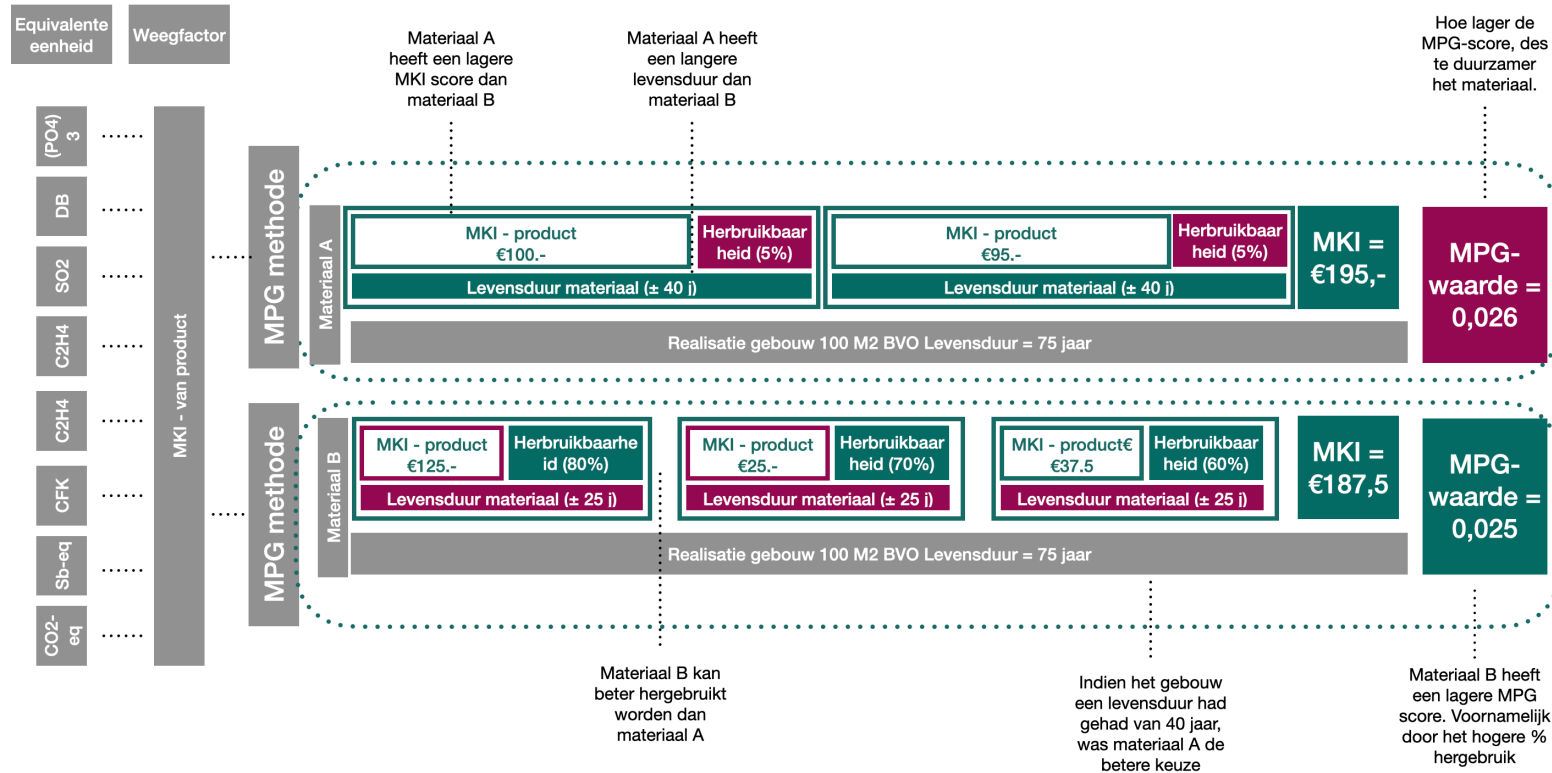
Equivalente eenheid

Weegfactor

Materiaal A heeft een lagere MKI score dan materiaal B

Materiaal A heeft een langere levensduur dan materiaal B

Hoe lager de MPG-score, des te duurzamer het materiaal.

(PO4) 3

DB

SO2

C2H4

C2H4

CFK

Sb-eq

CO2-eq

MKI - van product

MPG methode

Materiaal A

MKI - product €100.-

Herbruikbaar heid (5%)

MKI - product €95.-

Herbruikbaar heid (5%)

Levensduur materiaal (± 40 j)

Levensduur materiaal (± 40 j)

MKI = €195,-

MPG-waarde = 0,026

Realisatie gebouw 100 M2 BVO Levensduur = 75 jaar

MPG methode

Materiaal B

MKI - product €125.-

Herbruikbaarhe id (80%)

MKI - product €25.-

Herbruikbaar heid (70%)

MKI - product€ €37.5

Herbruikbaar heid (60%)

Levensduur materiaal (± 25 j)

Levensduur materiaal (± 25 j)

Levensduur materiaal (± 25 j)

MKI = €187,5

MPG-waarde = 0,025

Realisatie gebouw 100 M2 BVO Levensduur = 75 jaar

Materiaal B kan beter hergebruikt worden dan materiaal A

Indien het gebouw een levensduur had gehad van 40 jaar, was materiaal A de betere keuze

Materiaal B heeft een lagere MPG score. Voornamelijk door het hogere % hergebruik